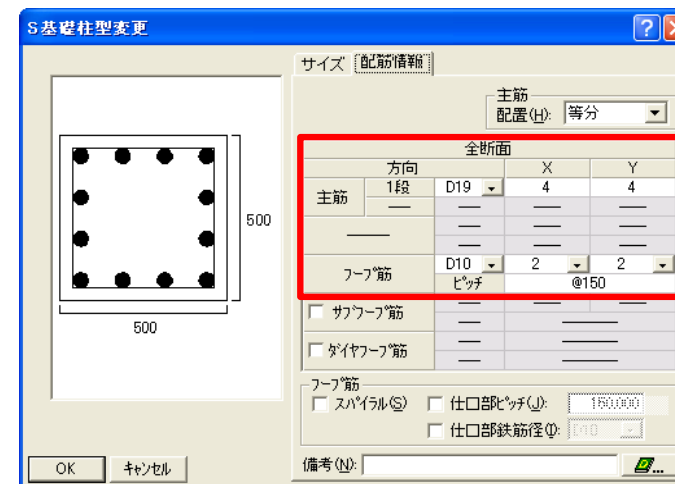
S基礎柱型変更

サイズ 配筋情報

主筋
配置(H): 等分

500

500

全断面

| 方向 | | | X | Y |
|---|---|---|---|---|
| 主筋 | 1段 | D19 | 4 | 4 |
| | — | — | — | — |
| —— | | — | — | — |
| | | — | — | — |
| フープ筋 | | D10 | 2 | 2 |
| | | ピッチ | @150 | |

サブフープ筋

ダイヤフープ筋

フープ筋
スパイラル(S) 仕口部ピッチ(J): 150.000
仕口部鉄筋径(I): D10

備考(N):

OK キャンセル